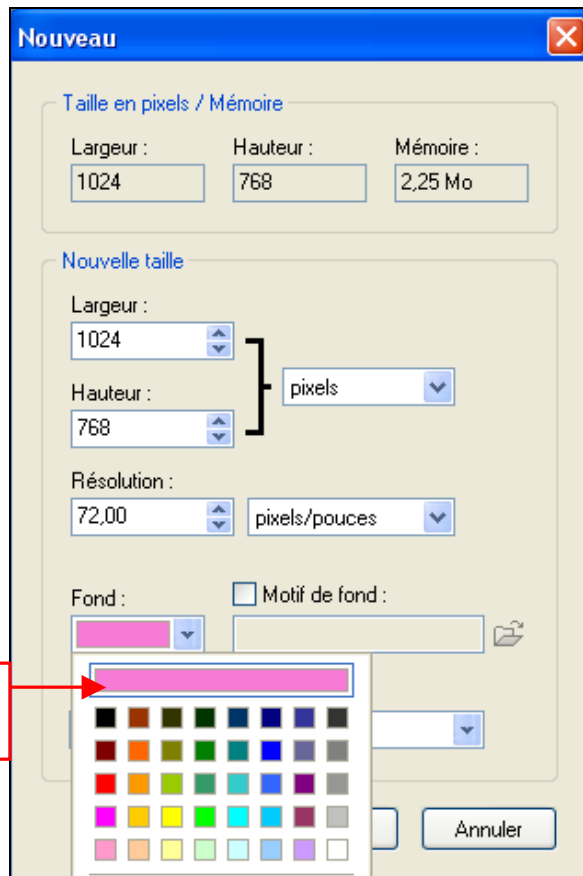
Nouveau

Taille en pixels / Mémoire

Largeur :
1024

Hauteur :
768

Mémoire :
2,25 Mo

Nouvelle taille

Largeur :
1024

Hauteur :
768

pixels

Résolution :
72,00

pixels/pouces

Fond :

Motif de fond :

Annuler